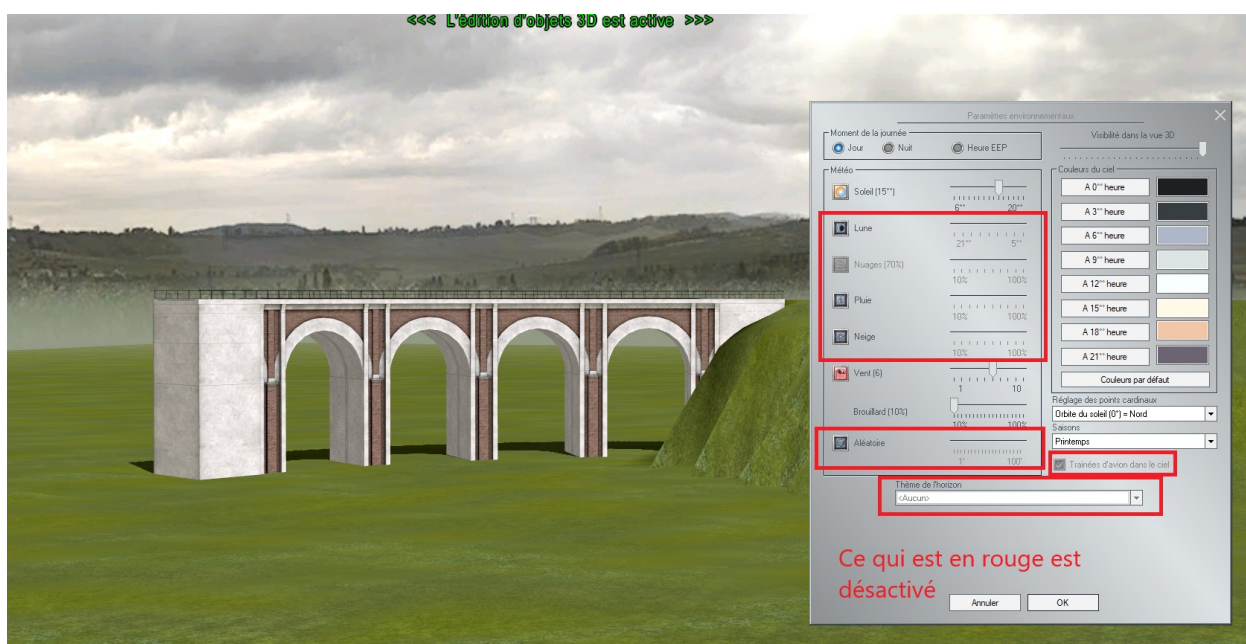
<<< L'édition d'objets 3D est active >>>

Paramètres environnementaux

Moment de la journée
Jour
Nuit
Heure EEP

Visibilité dans la vue 3D

Météo
Soleil (15^{es})
6^{es} 20^{es}
Lune
21^{es} 5^{es}
Nuages (70%)
10% 100%
Pluie
10% 100%
Neige
10% 100%
Vent (6)
1 10
Brouillard (10%)
10% 100%
Aléatoire
1' 100'

Couleurs du ciel
A 0^{es} heure
A 3^{es} heure
A 6^{es} heure
A 9^{es} heure
A 12^{es} heure
A 15^{es} heure
A 18^{es} heure
A 21^{es} heure
Couleurs par défaut

Réglage des points cardinaux
Orbite du soleil (0°) = Nord
Saisons
Printemps
Traînées d'avion dans le ciel

Thème de l'horizon
<Aucun>

Ce qui est en rouge est désactivé

Annuler
OK